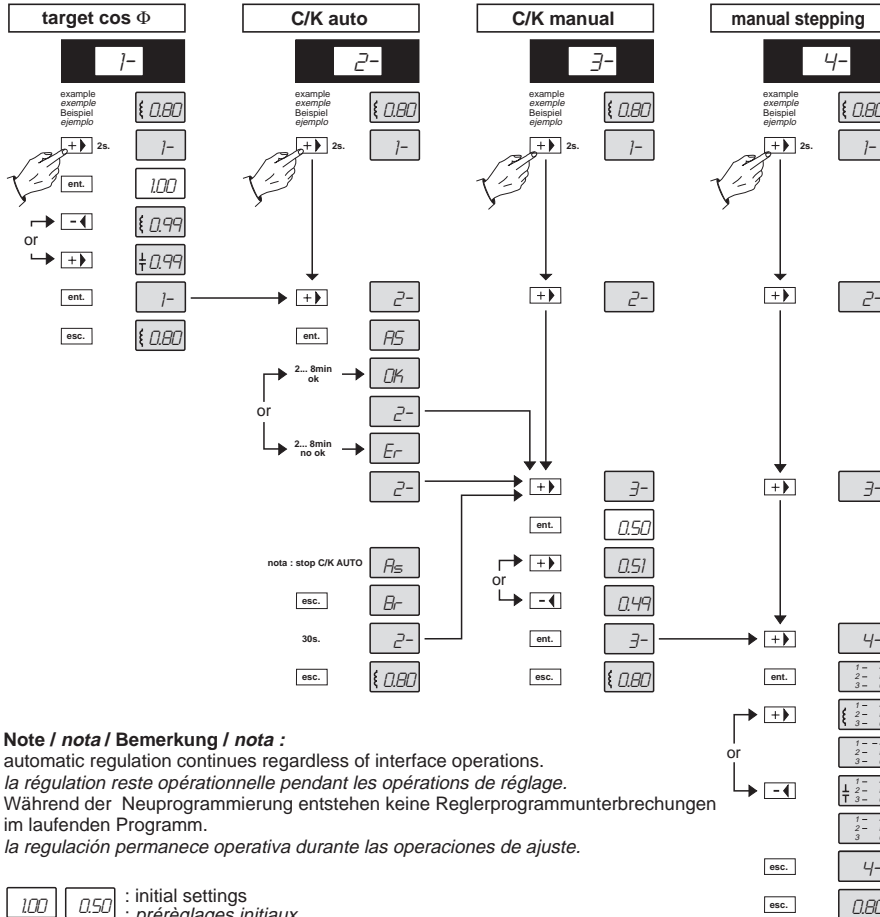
target cos Φ

1-

example
exemple
Beispiel
ejemplo

0.80

+ 2s.

1-

ent.

1.00

-

or

+

0.99

0.99

ent.

1-

esc.

0.80

C/K auto

2-

example
exemple
Beispiel
ejemplo

0.80

+ 2s.

1-

+

2-

ent.

AS

2... 8min ok

OK

or

2-

2... 8min no ok

Er

2-

nota : stop C/K AUTO

As

esc.

Br

30s.

2-

esc.

0.80

C/K manual

3-

example
exemple
Beispiel
ejemplo

0.80

+ 2s.

1-

+

2-

+

3-

ent.

0.50

+

or

0.51

-

0.49

ent.

3-

esc.

0.80

manual stepping

4-

example
exemple
Beispiel
ejemplo

0.8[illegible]

+ 2s.

1-

+

2-

+

3-

+

4-

ent.

1 –
2 –
3 –

+

or

1 –
2 –
3 –

1 –
2 –
3 –

-

1 –
2 –
3 –

1 –
2 –
3

esc.

4-

esc.

0.8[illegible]

Note / nota / Bemerkung / nota :
automatic regulation continues regardless of interface operations.
la régulation reste opérationnelle pendant les opérations de réglage.
Während der Neuprogrammierung entstehen keine Reglerprogrammunterbrechungen im laufenden Programm.
la regulación permanece operativa durante las operaciones de ajuste.

1.00 0.50 : initial settings
: prérèglages initiaux